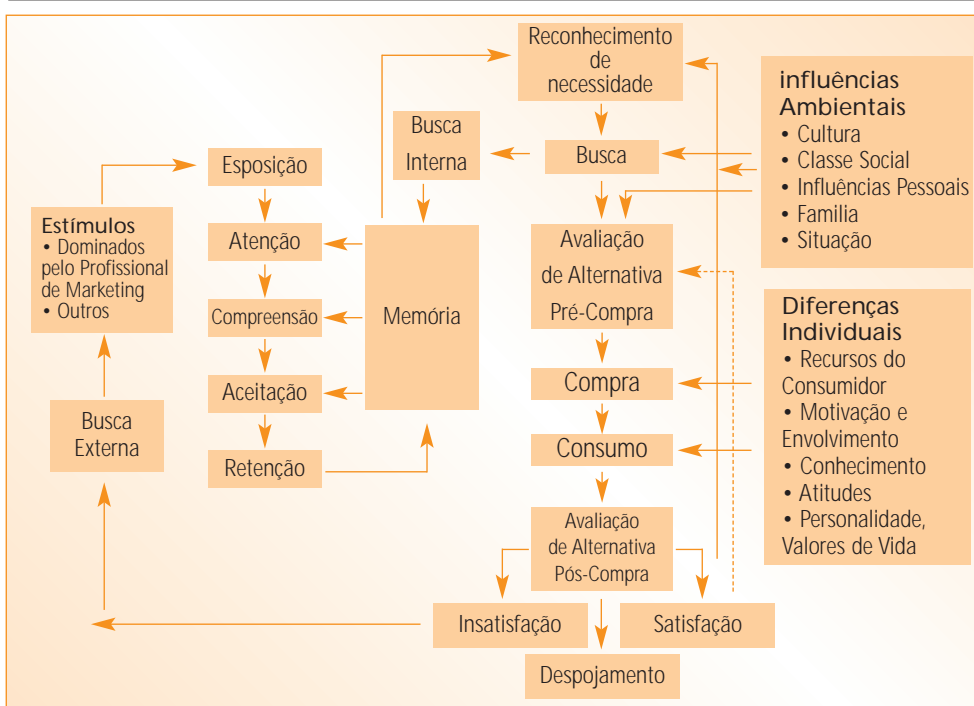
Reconhecimento de necessidade

influências Ambientais
• Cultura
• Classe Social
• Influências Pessoais
• Familia
• Situação

Busca Interna

Busca

Esposição

Estímulos
• Dominados pelo Profissional de Marketing
• Outros

Atenção

Memória

Avaliação de Alternativa Pré-Compra

Compreensão

Diferenças Individuais
• Recursos do Consumidor
• Motivação e Envolvimento
• Conhecimento
• Atitudes
• Personalidade, Valores de Vida

Aceitação

Compra

Busca Externa

Retenção

Consumo

Avaliação de Alternativa Pós-Compra

Insatisfação

Satisfação

Despojamento